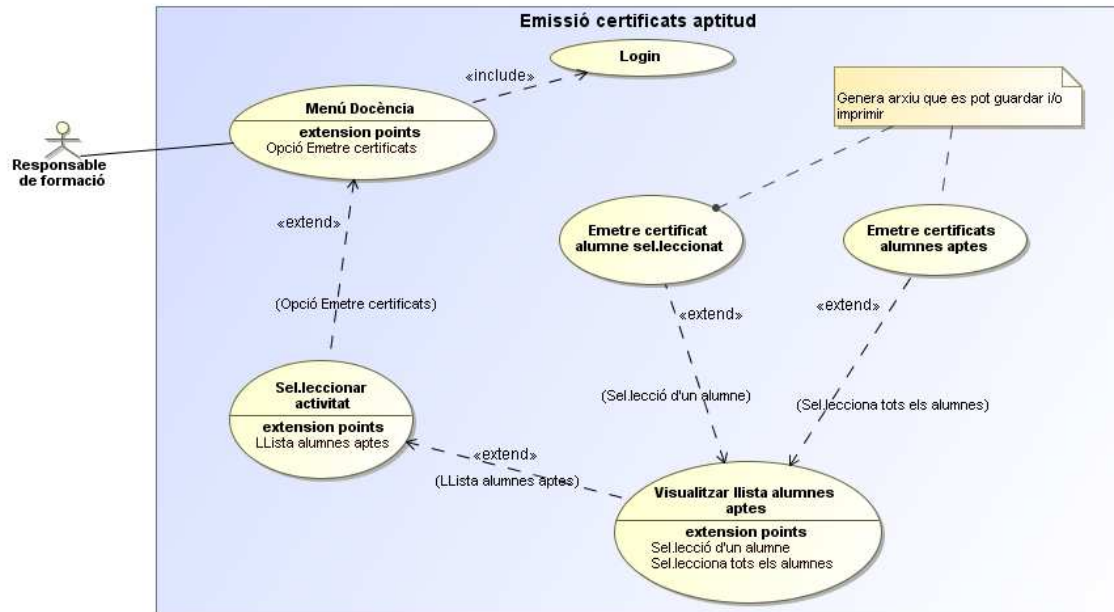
Emissió certificats aptitud

Login

«include»

Menú Docència
extension points
Opció Emetre certificats

Responsable de formació

Genera arxiu que es pot guardar i/o imprimir

«extend»

Emetre certificat alumne sel.leccionat

Emetre certificats alumnes aptes

(Opció Emetre certificats)

«extend»

«extend»

Sel.leccionar activitat
extension points
LLista alumnes aptes

(Sel.lecció d'un alumne)

(Sel.lecciona tots els alumnes)

«extend»

(LLista alumnes aptes)

Visualitzar llista alumnes aptes
extension points
Sel.lecció d'un alumne
Sel.lecciona tots els alumnes